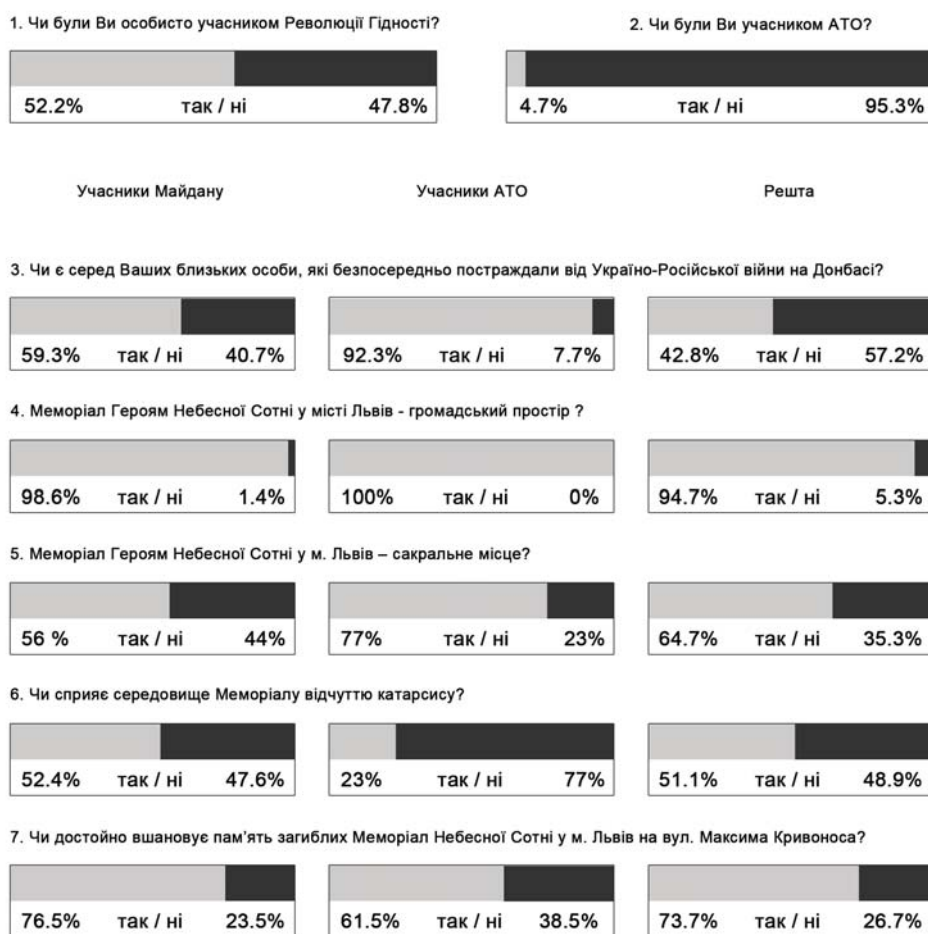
1. Чи були Ви особисто учасником Революції Гідності?

52.2% так / ні 47.8%

2. Чи були Ви учасником АТО?

4.7% так / ні 95.3%

Учасники Майдану

Учасники АТО

Решта

3. Чи є серед Ваших близьких особи, які безпосередньо постраждали від Україно-Російської війни на Донбасі?

59.3% так / ні 40.7%

92.3% так / ні 7.7%

42.8% так / ні 57.2%

4. Меморіал Героям Небесної Сотні у місті Львів - громадський простір ?

98.6% так / ні 1.4%

100% так / ні 0%

94.7% так / ні 5.3%

5. Меморіал Героям Небесної Сотні у м. Львів – сакральне місце?

56 % так / ні 44%

77% так / ні 23%

64.7% так / ні 35.3%

6. Чи сприяє середовище Меморіалу відчуттю катарсису?

52.4% так / ні 47.6%

23% так / ні 77%

51.1% так / ні 48.9%

7. Чи достойно вшановує пам'ять загиблих Меморіал Небесної Сотні у м. Львів на вул. Максима Кривоноса?

76.5% так / ні 23.5%

61.5% так / ні 38.5%

73.7% так / ні 26.7%